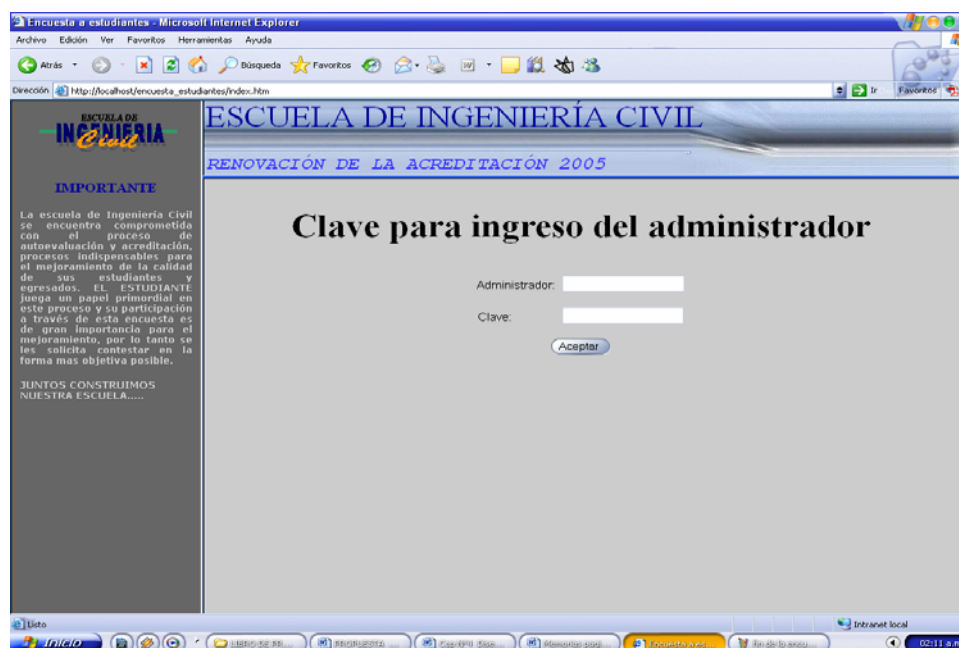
Encuesta a estudiantes - Microsoft Internet Explorer

Archivo Edición Ver Favoritos Herramientas Ayuda

Atrás Búsqueda Favoritos

Dirección http://localhost/encuesta_estudiantes/index.htm Ir Favoritos

ESCUELA DE INGENIERIA Civil

ESCUELA DE INGENIERÍA CIVIL

RENOVACIÓN DE LA ACREDITACIÓN 2005

IMPORTANTE

La escuela de Ingeniería Civil se encuentra comprometida con el proceso de autoevaluación y acreditación, procesos indispensables para el mejoramiento de la calidad de sus estudiantes y egresados. EL ESTUDIANTE juega un papel primordial en este proceso y su participación a través de esta encuesta es de gran importancia para el mejoramiento, por lo tanto se les solicita contestar en la forma mas objetiva posible.

JUNTOS CONSTRUIMOS NUESTRA ESCUELA.....

Clave para ingreso del administrador

Administrador:

Clave:

Aceptar

Listo

Intranet local

Inicio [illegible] PROPUESTA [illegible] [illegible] Encuesta a es... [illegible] 02:11 a.m